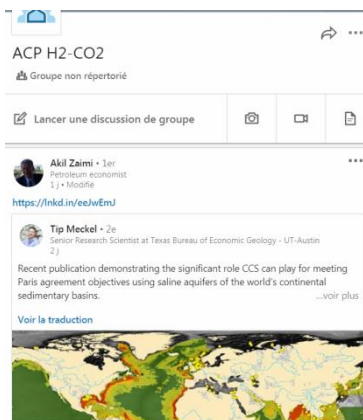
ACP H2-CO2

Groupe non répertorié

Lancer une discussion de groupe

Akil Zaimi • 1er
Petroleum economist
1 j • Modifié

https://lnkd.in/eeJwEmJ

Tip Meckel • 2e
Senior Research Scientist at Texas Bureau of Economic Geology - UT-Austin
2 j

Recent publication demonstrating the significant role CCS can play for meeting Paris agreement objectives using saline aquifers of the world's continental sedimentary basins. ...voir plus

Voir la traduction